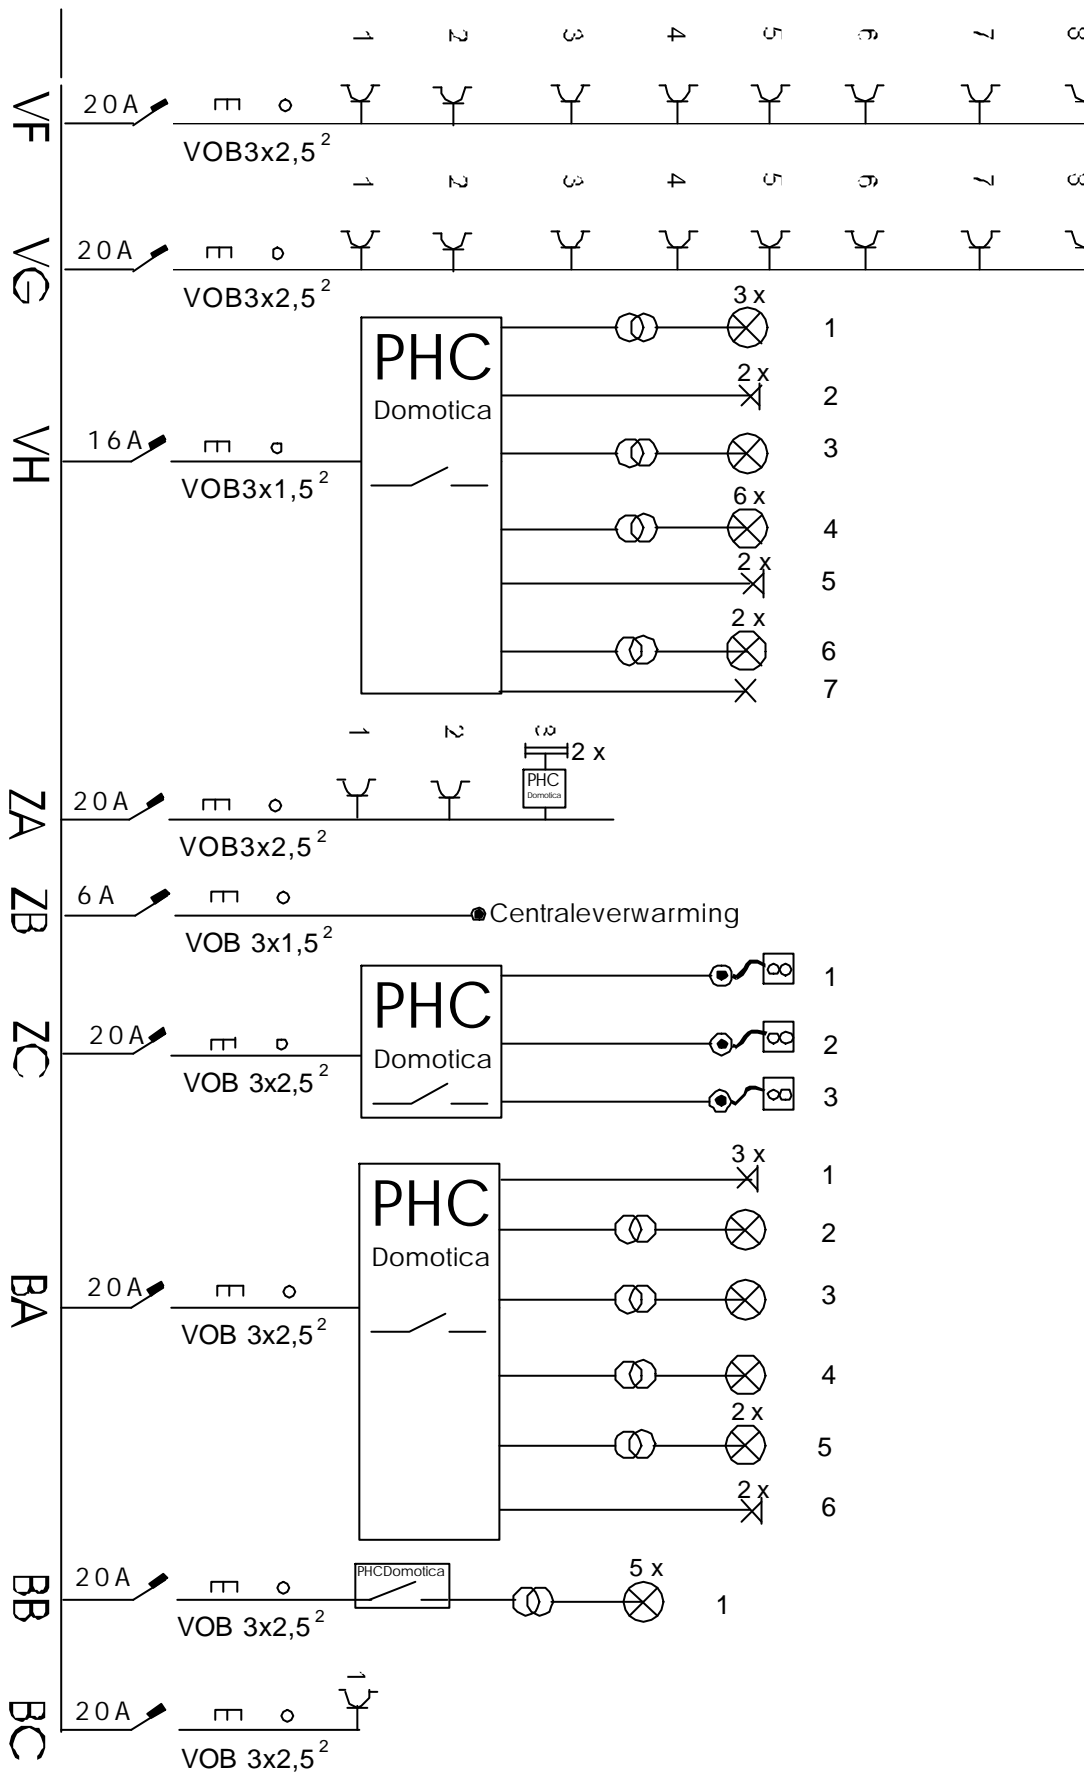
1 2 3 4 5 6 7 8

VF 20A
VOB3x2,5$^2$

1 2 3 4 5 6 7 8

VG 20A
VOB3x2,5$^2$

VH 16A
VOB3x1,5$^2$
PHC
Domotica
3 x 1
2 x 2
3
6 x 4
2 x 5
2 x 6
7

1 2 3
2 x
ZA 20A
PHC Domotica
VOB3x2,5$^2$

ZB 6 A
Centraleverwarming
VOB 3x1,5$^2$

ZC 20A
VOB 3x2,5$^2$
PHC
Domotica
1
2
3

BA 20A
VOB 3x2,5$^2$
PHC
Domotica
3 x 1
2
3
4
2 x 5
2 x 6

BB 20A
PHCDomotica
5 x 1
VOB 3x2,5$^2$

BC 20A
1
VOB 3x2,5$^2$